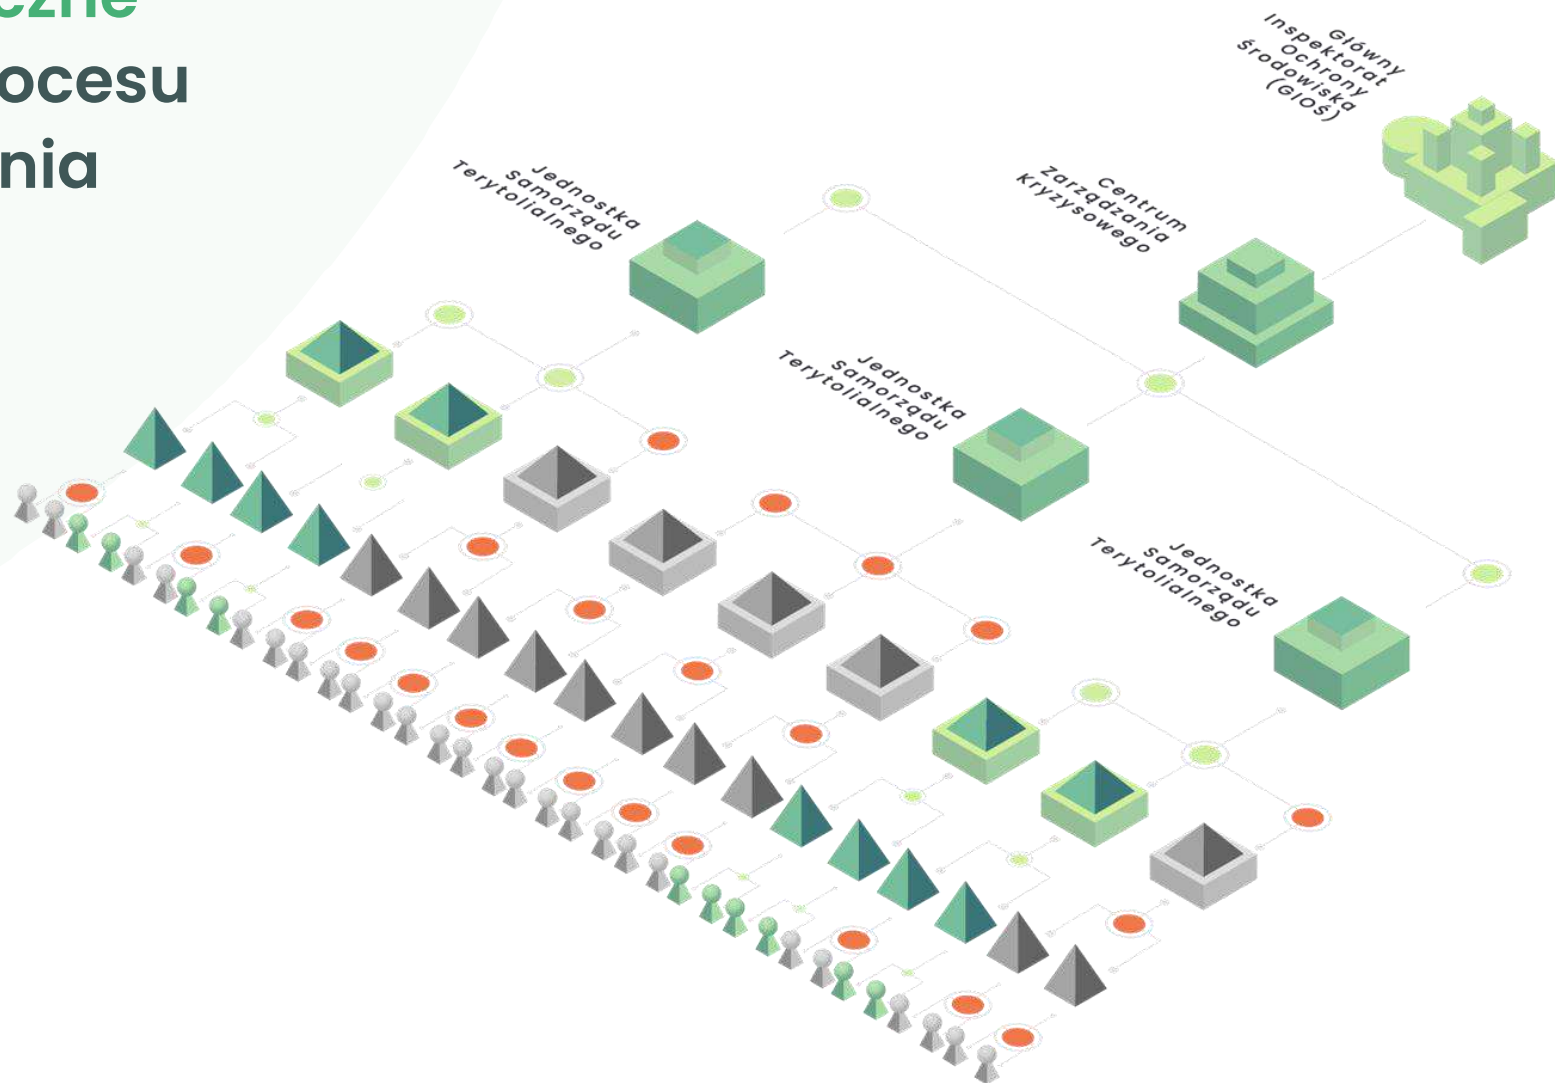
czne
ocesu
nia

Główny Inspektorat Ochrony Środowiska (GIOŚ)

Jednostka Samorządu Terytolialnego

Centrum Zarządzania Kryzysowego

Jednostka Samorządu Terytolialnego

Jednostka Samorządu Terytolialnego